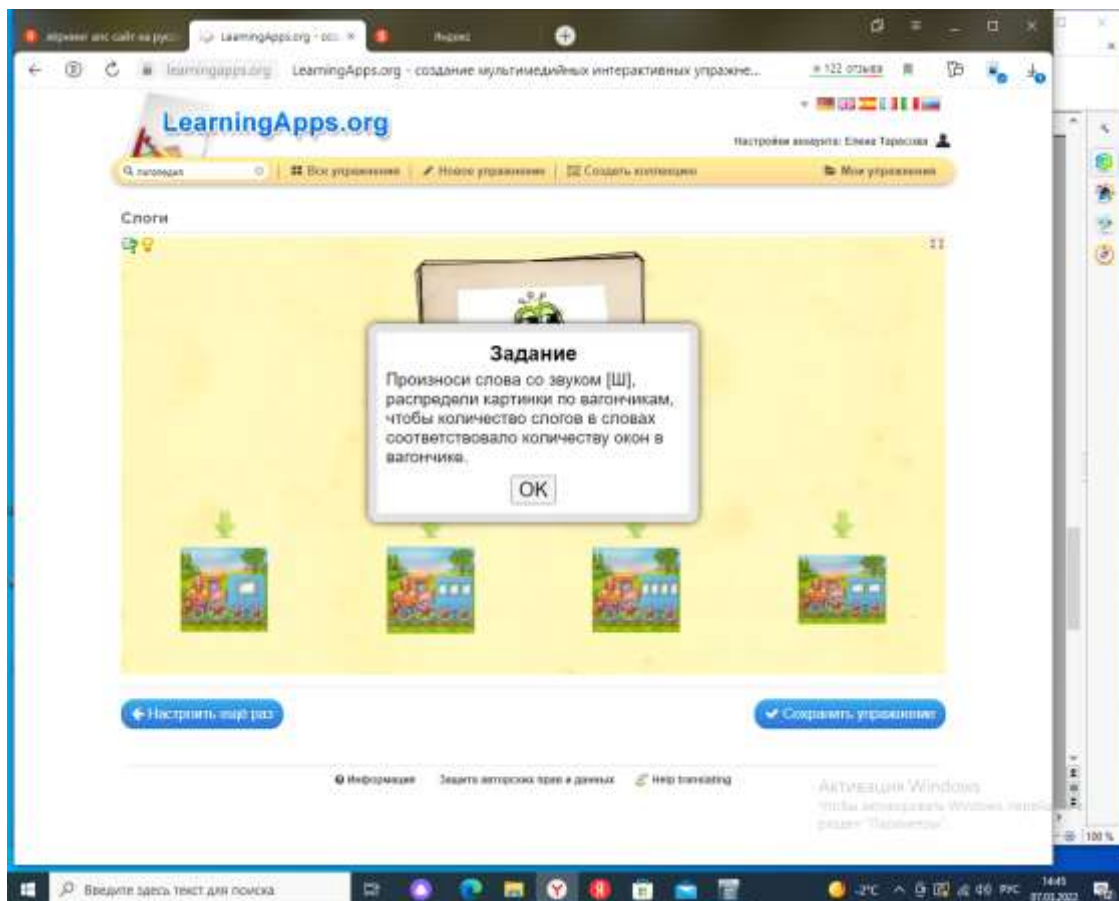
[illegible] LearningApps.org - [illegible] Яндекс

learningapps.org LearningApps.org - создание мультимедийных интерактивных упражне... ★ 122 отзыва

LearningApps.org

Настройки аккаунта: Елена Тарасова

логопедия | Все упражнения | Новое упражнение | Создать коллекцию | Мои упражнения

Слоги

Задание
Произноси слова со звуком [Ш], распредели картинки по вагончикам, чтобы количество слогов в словах соответствовало количеству окон в вагончика.
OK

← Настроить ещё раз

✔ Сохранить упражнение

Информация Защита авторских прав и данных Help translating

Активация Windows
Чтобы активировать Windows, перейдите в раздел "Параметры".

100 %

Введите здесь текст для поиска

-2°C РУС 14:45 07.03.2022